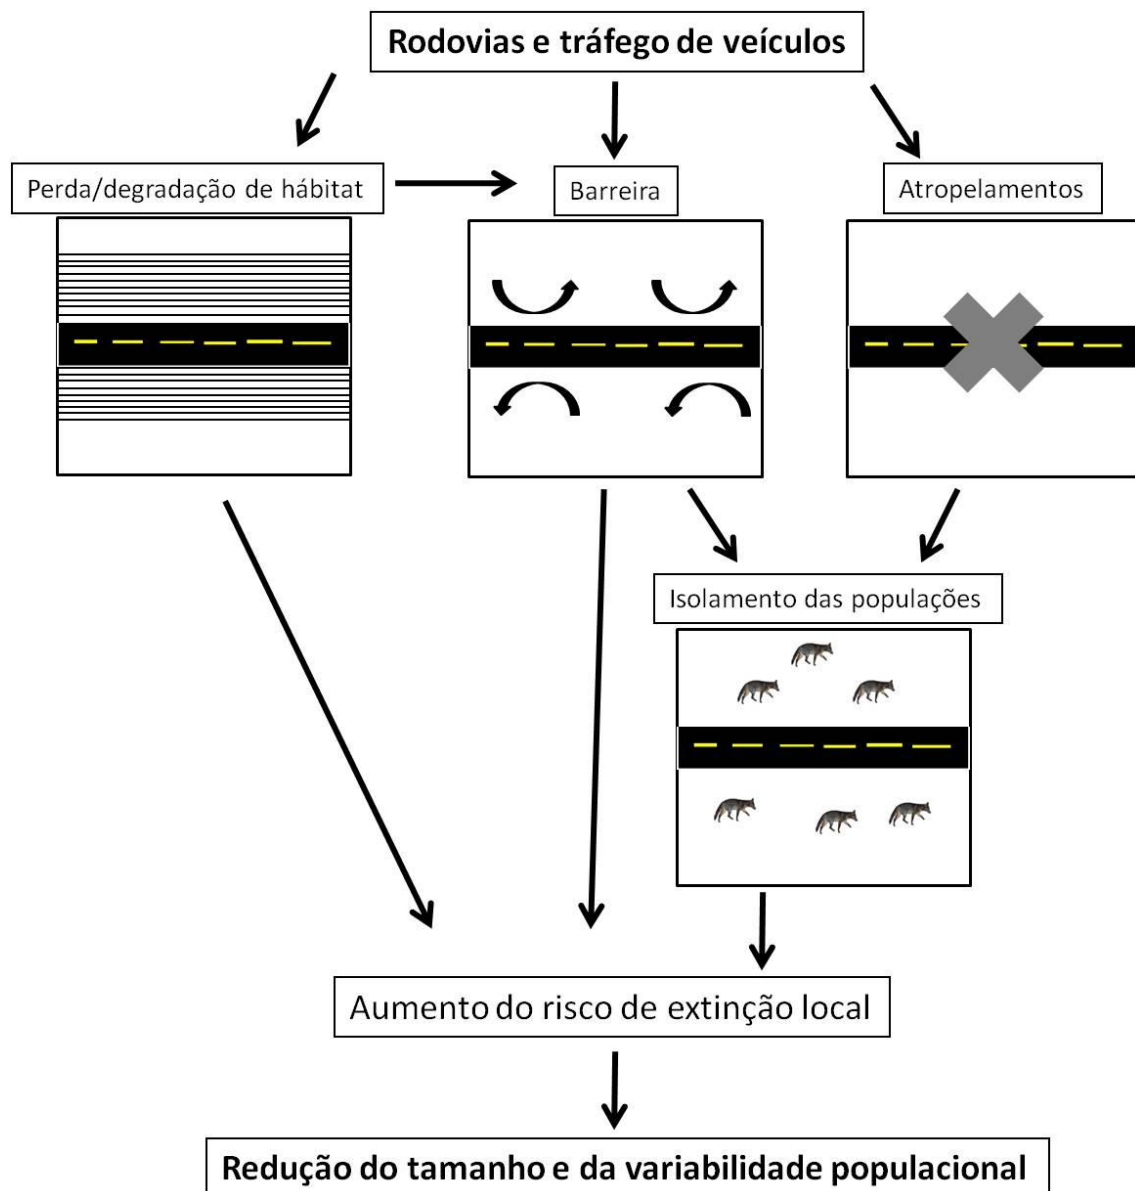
Rodovias e tráfego de veículos

Perda/degradação de hábitat

Barreira

Atropelamentos

Isolamento das populações

Aumento do risco de extinção local

Redução do tamanho e da variabilidade populacional